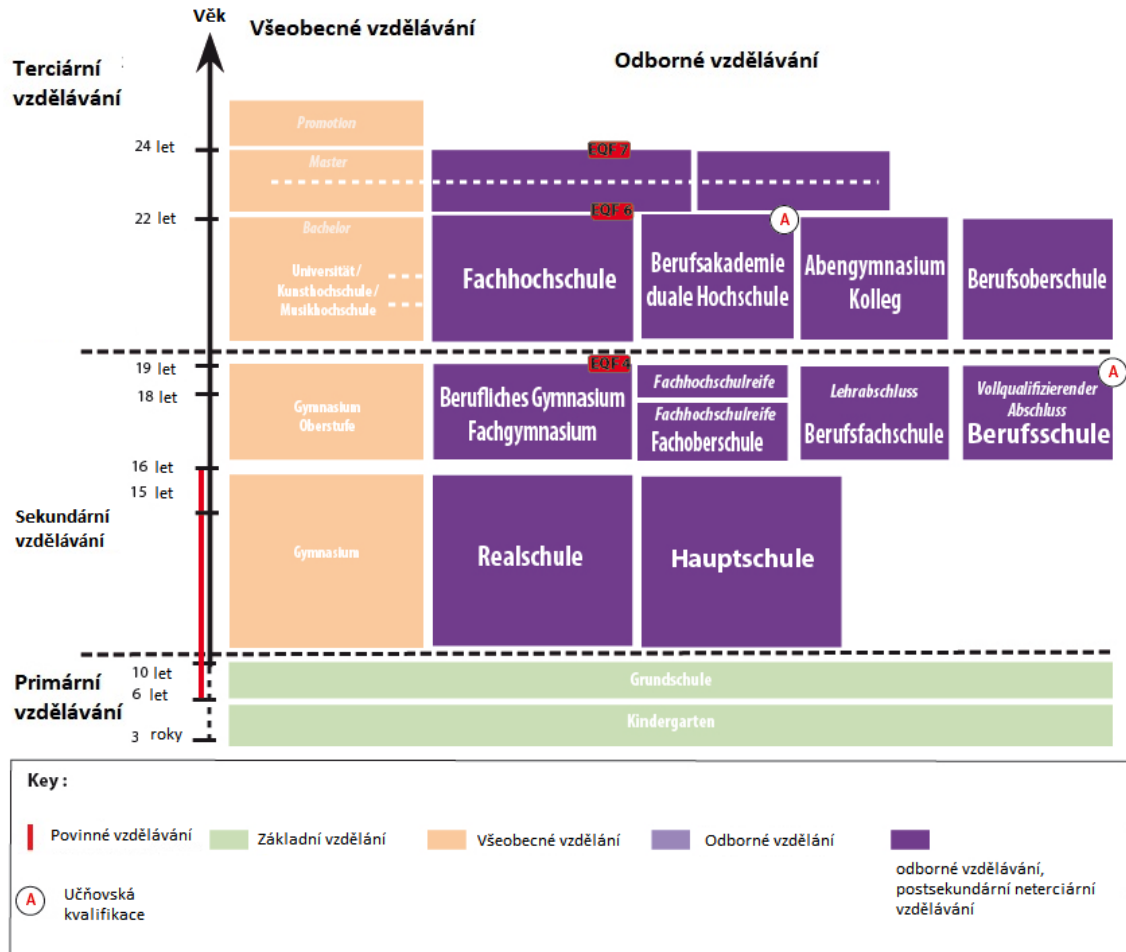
Věk

Všeobecné vzdělávání

Odborné vzdělávání

Terciární vzdělávání

24 let

22 let

19 let

18 let

16 let

15 let

Sekundární vzdělávání

10 let

6 let

Primární vzdělávání

3 roky

Promotion

Master

EQF 7

Bachelor

EQF 6

Universität / Kunsthochschule / Musikhochschule

Fachhochschule

Berufsakademie duale Hochschule

A

Abendgymnasium Kolleg

Berufsoberschule

EQF 4

Gymnasium Oberstufe

Berufliches Gymnasium Fachgymnasium

Fachhochschulreife

Fachhochschulreife Fachoberschule

Lehrabschluss Berufsfachschule

A

Vollqualifizierender Abschluss Berufsschule

Gymnasium

Realschule

Hauptschule

Grundschule

Kindergarten

Key :

Povinné vzdělávání

Základní vzdělání

Všeobecné vzdělání

Odborné vzdělání

odborné vzdělávání, postsekundární neterciární vzdělávání

A Učňovská kvalifikace